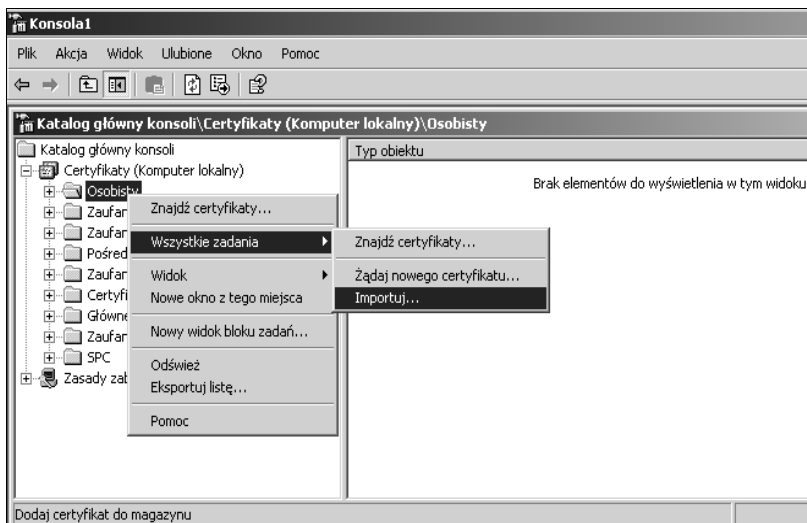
Konsola1

Plik Akcja Widok Ulubione Okno Pomoc

Katalog główny konsoli\Certyfikaty (Komputer lokalny)\Osobisty

Katalog główny konsoli
Certyfikaty (Komputer lokalny)
Osobisty
Zaufar
Zaufar
Pośred
Zaufar
Certyfi
Główne
Zaufar
SPC
Zasady zab

Znajdź certyfikaty...
Wszystkie zadania
Widok
Nowe okno z tego miejsca
Nowy widok bloku zadań...
Odśwież
Eksportuj listę...
Pomoc

Znajdź certyfikaty...
Żądaj nowego certyfikatu...
Importuj...

Typ obiektu
Brak elementów do wyświetlenia w tym widoku

Dodaj certyfikat do magazynu